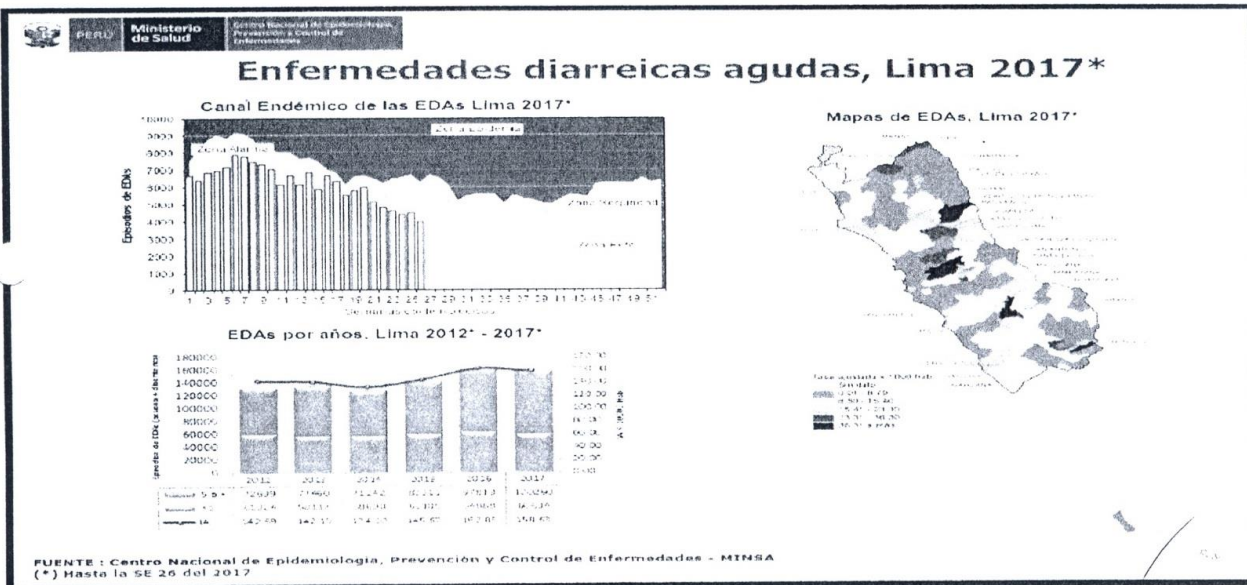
PERÚ Ministerio de Salud Centro Nacional de Epidemiología, Prevención y Control de Enfermedades

Enfermedades diarreicas agudas, Lima 2017*

Canal Endémico de las EDAs Lima 2017*

Zona de alerta
Zona alarma
Zona Seguridad
Zona éxito

Episodios de EDAs

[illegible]
9000
8000
7000
6000
5000
4000
3000
2000
1000
0

1 3 5 7 9 11 13 15 17 19 21 23 25 27 29 31 33 35 37 39 41 43 45 47 49 51

Semanas epidemiológicas

Mapas de EDAs, Lima 2017*

EDAs por años, Lima 2012* - 2017*

180000
160000
140000
120000
100000
80000
60000
40000
20000
0

2012 2013 2014 2015 2016 2017

| | 2012 | 2013 | 2014 | 2015 | 2016 | 2017 |
|---|---|---|---|---|---|---|
| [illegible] | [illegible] | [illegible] | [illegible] | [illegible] | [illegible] | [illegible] |
| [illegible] | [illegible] | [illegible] | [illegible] | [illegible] | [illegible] | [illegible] |
| TA | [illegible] | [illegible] | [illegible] | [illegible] | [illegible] | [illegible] |

FUENTE : Centro Nacional de Epidemiología, Prevención y Control de Enfermedades - MINSA
(*) Hasta la SE 26 del 2017